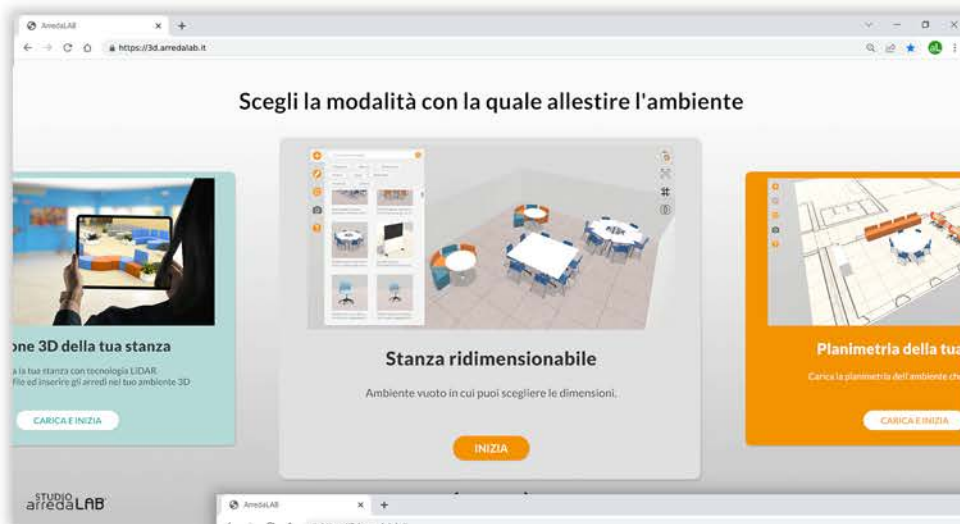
ArredaLAB
https://3d.arredalab.it

Scegli la modalità con la quale allestire l'ambiente

one 3D della tua stanza
a la tua stanza con tecnologia LiDAR.
file ed inserire gli arredi nel tuo ambiente 3D
CARICA E INIZIA

Stanza ridimensionabile
Ambiente vuoto in cui puoi scegliere le dimensioni.
INIZIA

Planimetria della tua
Carica la planimetria dell'ambiente ch
CARICA E INIZIA

STUDIO arredaLAB

ArredaLAB